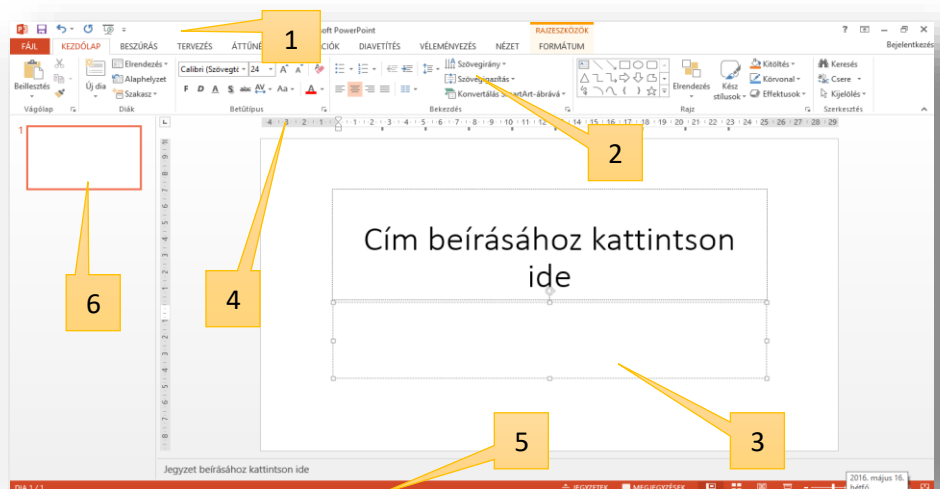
oft PowerPoint

RAJZESZKÖZÖK

FÁJL KEZDŐLAP BESZÚRÁS TERVEZÉS ÁTTÜN CIÓK DIAVETÍTÉS VÉLEMÉNYEZÉS NÉZET FORMÁTUM

Bejelentkezés

1

Beillesztés

Új dia

Elrendezés

Alaphelyzet

Szakasz

Calibri (Szövegtö 24

Szövegirány

Szöveg igazítás

Konvertálás SmartArt-ábrává

Elrendezés

Kész stílusok

Kitöltés

Körvonal

Effektusok

Keresés

Csere

Kijelölés

Vágólap

Diák

Betűtípus

Bekezdés

Rajz

Szerkesztés

2

1

6

4

Cím beírásához kattintson ide

3

5

Jegyzet beírásához kattintson ide

DIA 1 / 1

JEGYZETEK

MEGJEGYZÉSEK

2016. május 16. hétfő